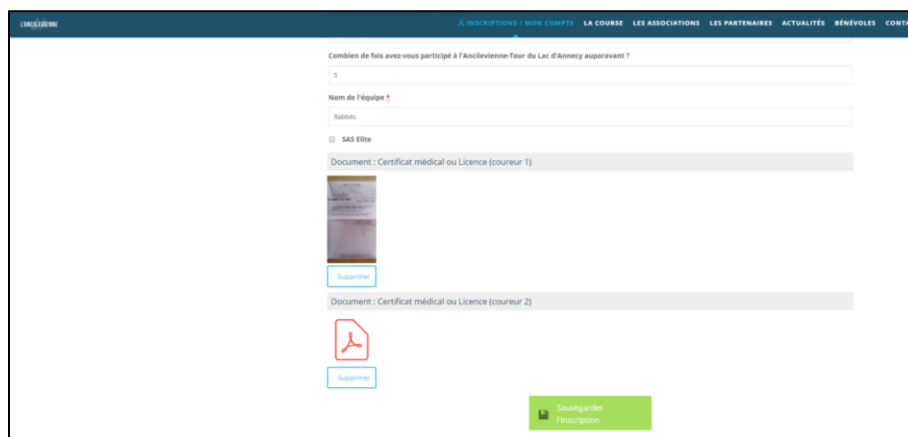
L'ANCILEVIENNE

INSCRIPTIONS / MON COMPTE LA COURSE LES ASSOCIATIONS LES PARTENAIRES ACTUALITÉS BÉNÉVOLES CONTA

Combien de fois avez-vous participé à l'Ancilevienne-Tour du Lac d'Annecy auparavant ?

5

Nom de l'équipe *

Rabbits

SAS Elite

Document : Certificat médical ou Licence (coureur 1)

Supprimer

Document : Certificat médical ou Licence (coureur 2)

Supprimer

Sauvegarder l'inscription